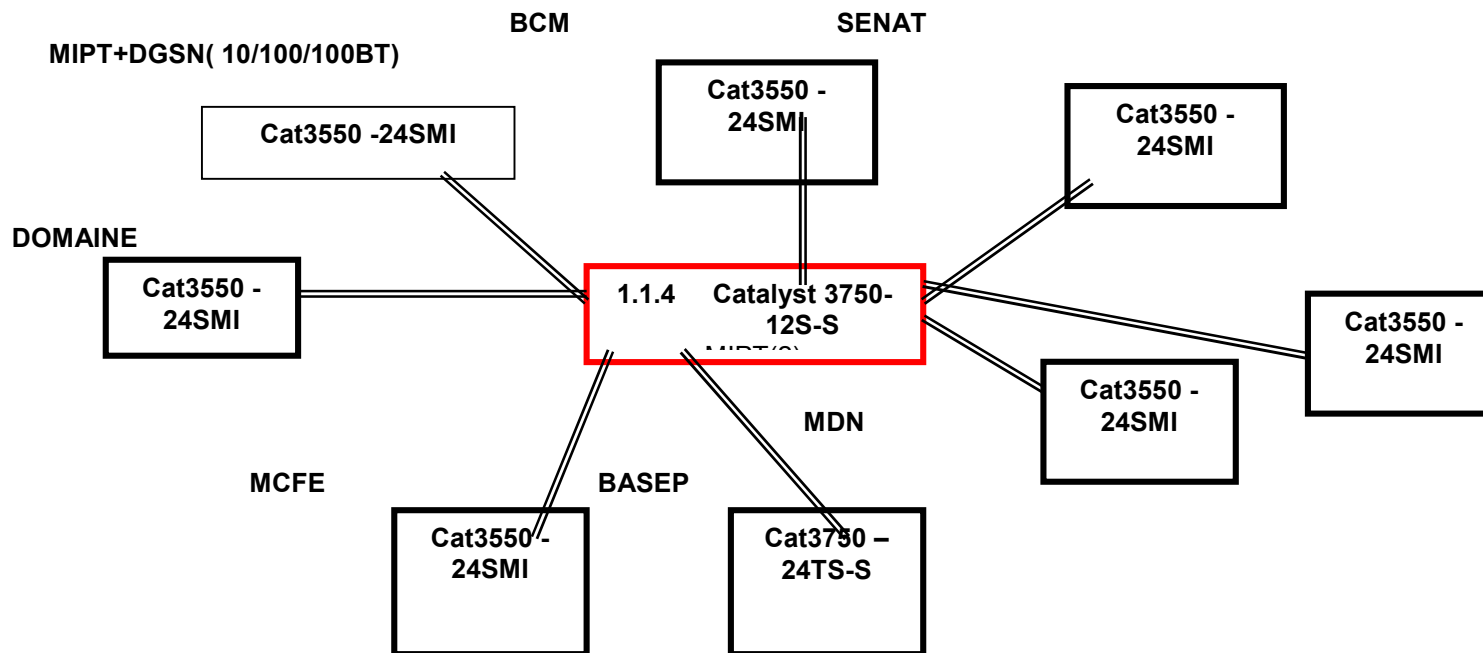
BCM

SENAT

MIPT+DGSN( 10/100/100BT)

Cat3550 -24SMI

Cat3550 - 24SMI

Cat3550 - 24SMI

DOMAINE

Cat3550 - 24SMI

1.1.4 Catalyst 3750-12S-S

MIPT(S)

Cat3550 - 24SMI

Cat3550 - 24SMI

MDN

MCFE

BASEP

Cat3550 - 24SMI

Cat3750 – 24TS-S